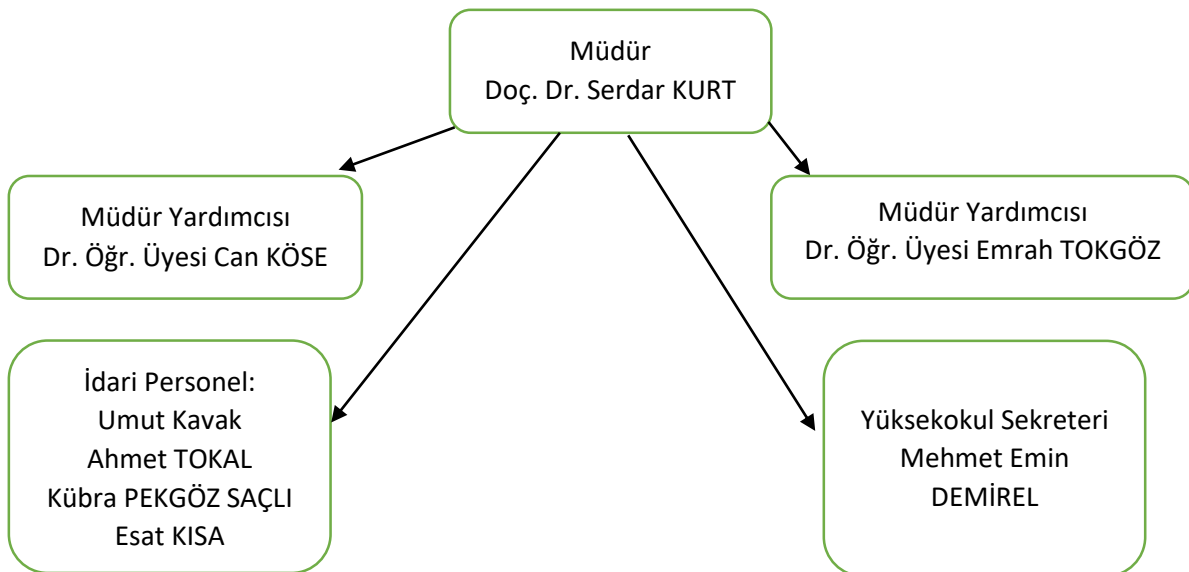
Müdür
Doç. Dr. Serdar KURT

Müdür Yardımcısı
Dr. Öğr. Üyesi Can KÖSE

Müdür Yardımcısı
Dr. Öğr. Üyesi Emrah TOKGÖZ

İdari Personel:
Umut Kavak
Ahmet TOKAL
Kübra PEKGÖZ SAÇLI
Esat KISA

Yüksekokul Sekreteri
Mehmet Emin
DEMİREL